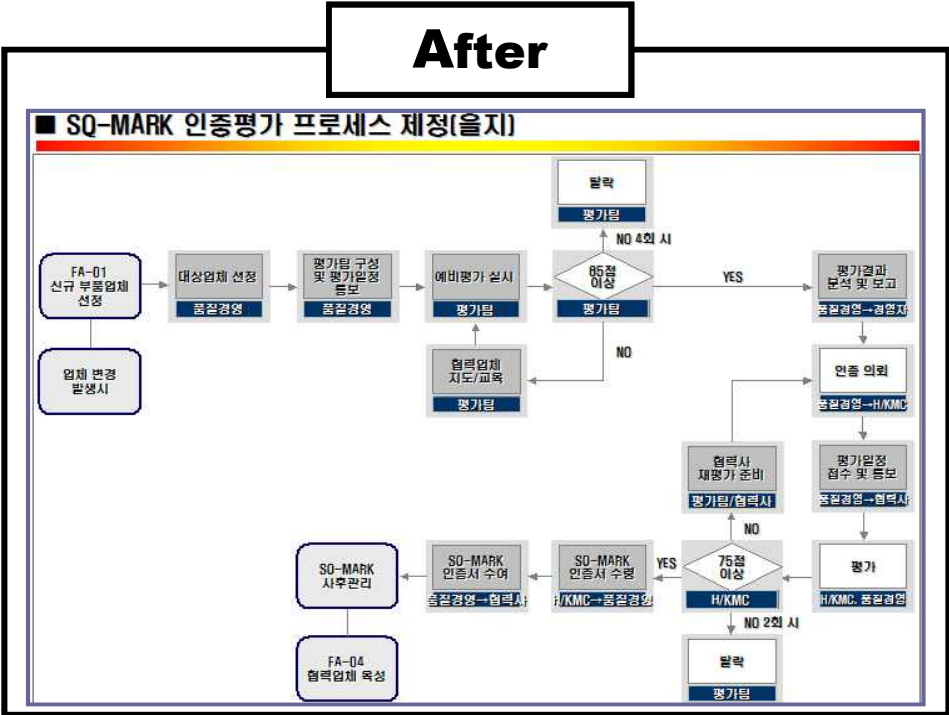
After

■ SQ-MARK 인증평가 프로세스 제정(을지)

FA-01
신규 부품업체
선정

업체 변경
발생시

대상업체 선정
품질경영

평가팀 구성
및 평가일정
통보
품질경영

예비평가 실시
평가팀

탈락
평가팀

NO 4회 시

85점
이상
평가팀

YES

NO

협력업체
지도/교육
평가팀

평가결과
분석 및 보고
품질경영→경영자

인증 의뢰
품질경영→H/KMC

평가일정
접수 및 통보
품질경영→협력사

평가
H/KMC, 품질경영

협력사
재평가 준비
평가팀/협력사

NO

75점
이상
H/KMC

YES

NO 2회 시

탈락
평가팀

SQ-MARK
인증서 수령
H/KMC→품질경영

SQ-MARK
인증서 수여
품질경영→협력사

SQ-MARK
사후관리

FA-04
협력업체 육성